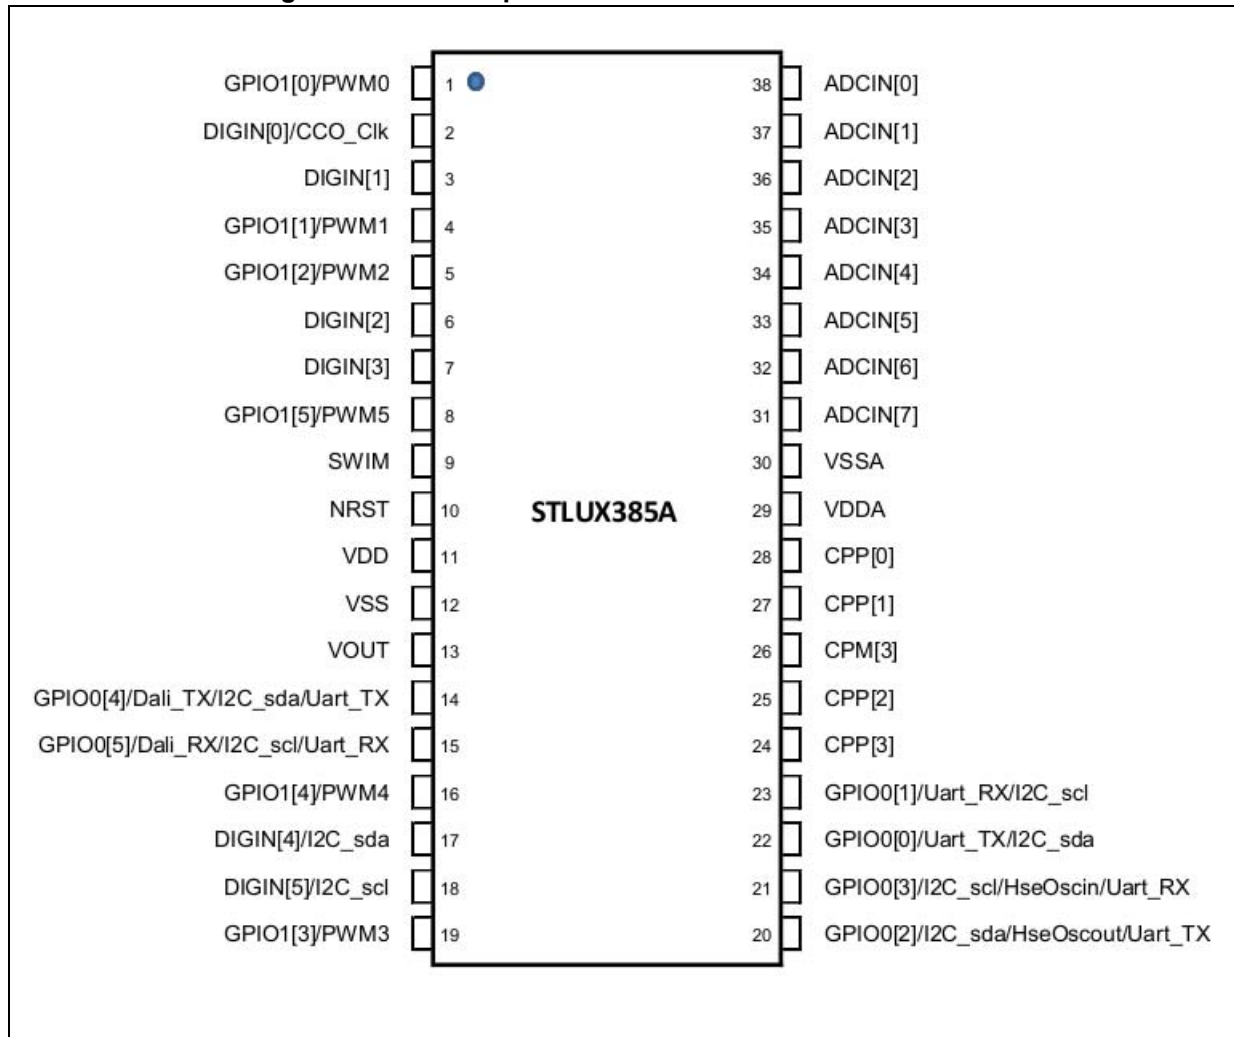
GPIO1[0]/PWM0 1
DIGIN[0]/CCO_Clk 2
DIGIN[1] 3
GPIO1[1]/PWM1 4
GPIO1[2]/PWM2 5
DIGIN[2] 6
DIGIN[3] 7
GPIO1[5]/PWM5 8
SWIM 9
NRST 10
VDD 11
VSS 12
VOUT 13
GPIO0[4]/Dali_TX/I2C_sda/Uart_TX 14
GPIO0[5]/Dali_RX/I2C_scl/Uart_RX 15
GPIO1[4]/PWM4 16
DIGIN[4]/I2C_sda 17
DIGIN[5]/I2C_scl 18
GPIO1[3]/PWM3 19

STLUX385A

38 ADCIN[0]
37 ADCIN[1]
36 ADCIN[2]
35 ADCIN[3]
34 ADCIN[4]
33 ADCIN[5]
32 ADCIN[6]
31 ADCIN[7]
30 VSSA
29 VDDA
28 CPP[0]
27 CPP[1]
26 CPM[3]
25 CPP[2]
24 CPP[3]
23 GPIO0[1]/Uart_RX/I2C_scl
22 GPIO0[0]/Uart_TX/I2C_sda
21 GPIO0[3]/I2C_scl/HseOscin/Uart_RX
20 GPIO0[2]/I2C_sda/HseOscout/Uart_TX